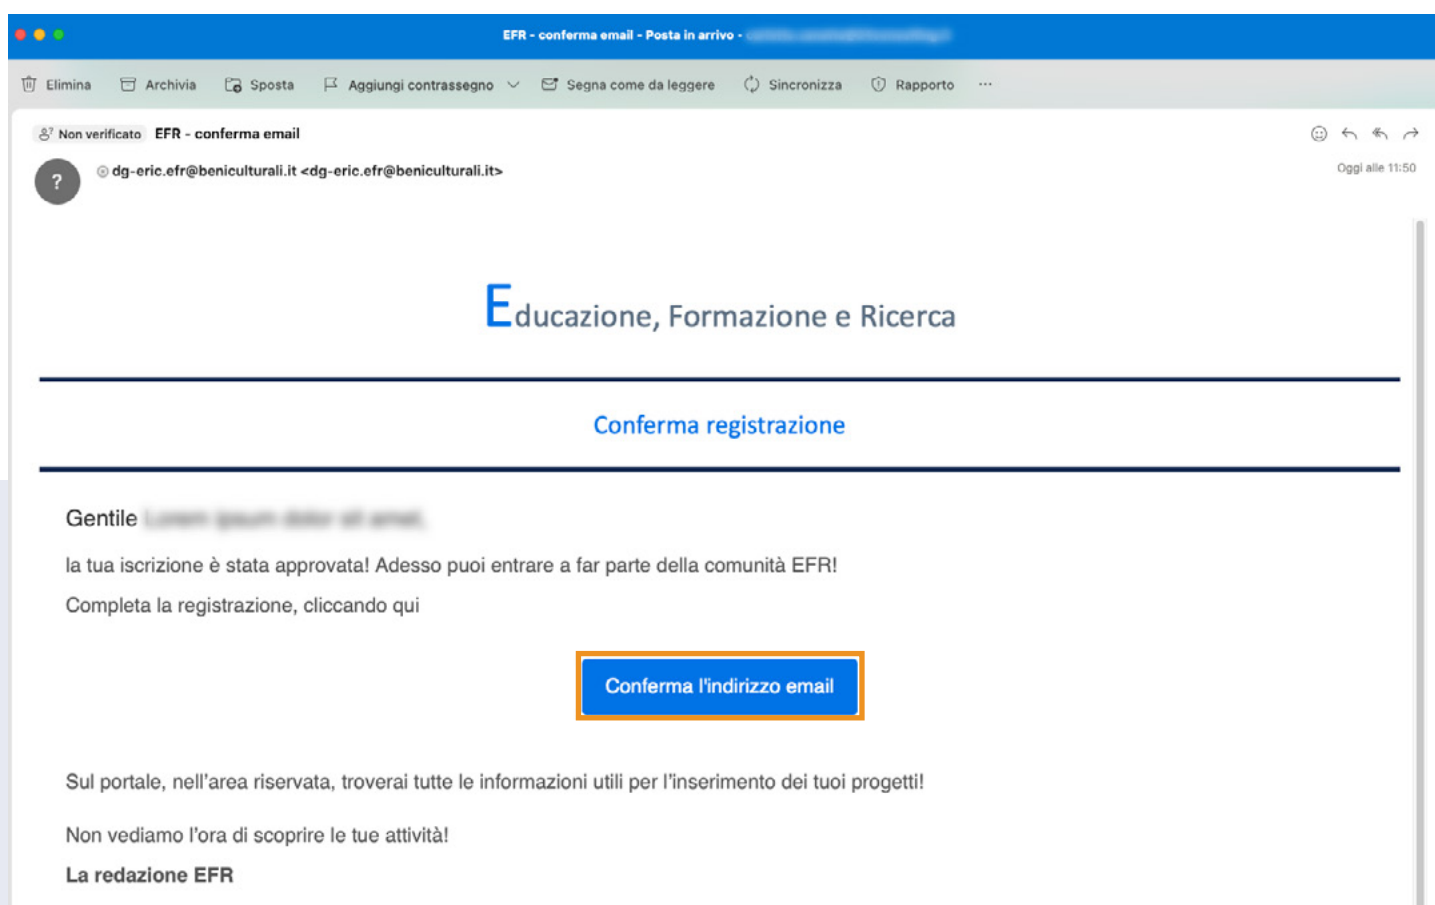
EFR - conferma email - Posta in arrivo - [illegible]

Elimina Archivia Sposta Aggiungi contrassegno Segna come da leggere Sincronizza Rapporto ···

Non verificato EFR - conferma email

?

dg-eric.efr@beniculturali.it <dg-eric.efr@beniculturali.it>

Oggi alle 11:50

Educazione, Formazione e Ricerca

Conferma registrazione

Gentile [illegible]

la tua iscrizione è stata approvata! Adesso puoi entrare a far parte della comunità EFR!

Completa la registrazione, cliccando qui

Conferma l'indirizzo email

Sul portale, nell'area riservata, troverai tutte le informazioni utili per l'inserimento dei tuoi progetti!

Non vediamo l'ora di scoprire le tue attività!

La redazione EFR